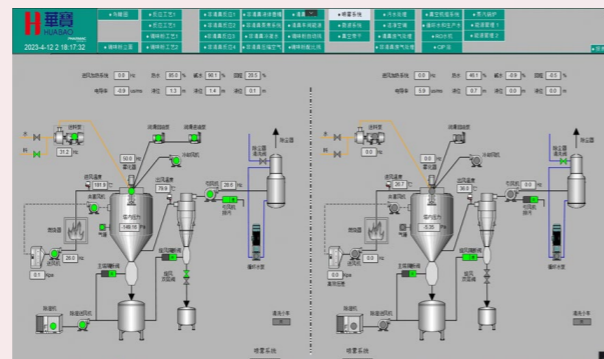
H 華聲
HUASAO
2023-4-12 2 18:17:32

冷库区
配比工艺1
配比工艺2
调料配比工艺1
调料配比工艺2
调料配比工艺3
喷雾系统
水处理
喷雾干燥
反渗透浓缩
CIP系统

进风温度 0.0 ℃
压力 80.0 %
频率 90.1 %
功率 20.5 %
电导率 -0.9 us/ms
液位 1.3 m
液位 1.4 m
液位 0.1 m

进风温度 0.0 ℃
压力 46.1 %
频率 -8.9 %
功率 0.0 %
电导率 0.9 us/ms
液位 0.7 m
液位 0.0 m

31.2
50.8
181.9
26.8
39.0
-349.19
0.1
25.0

26.7
39.0
-0.35
25.0
0.0

喷雾系统
喷雾系统